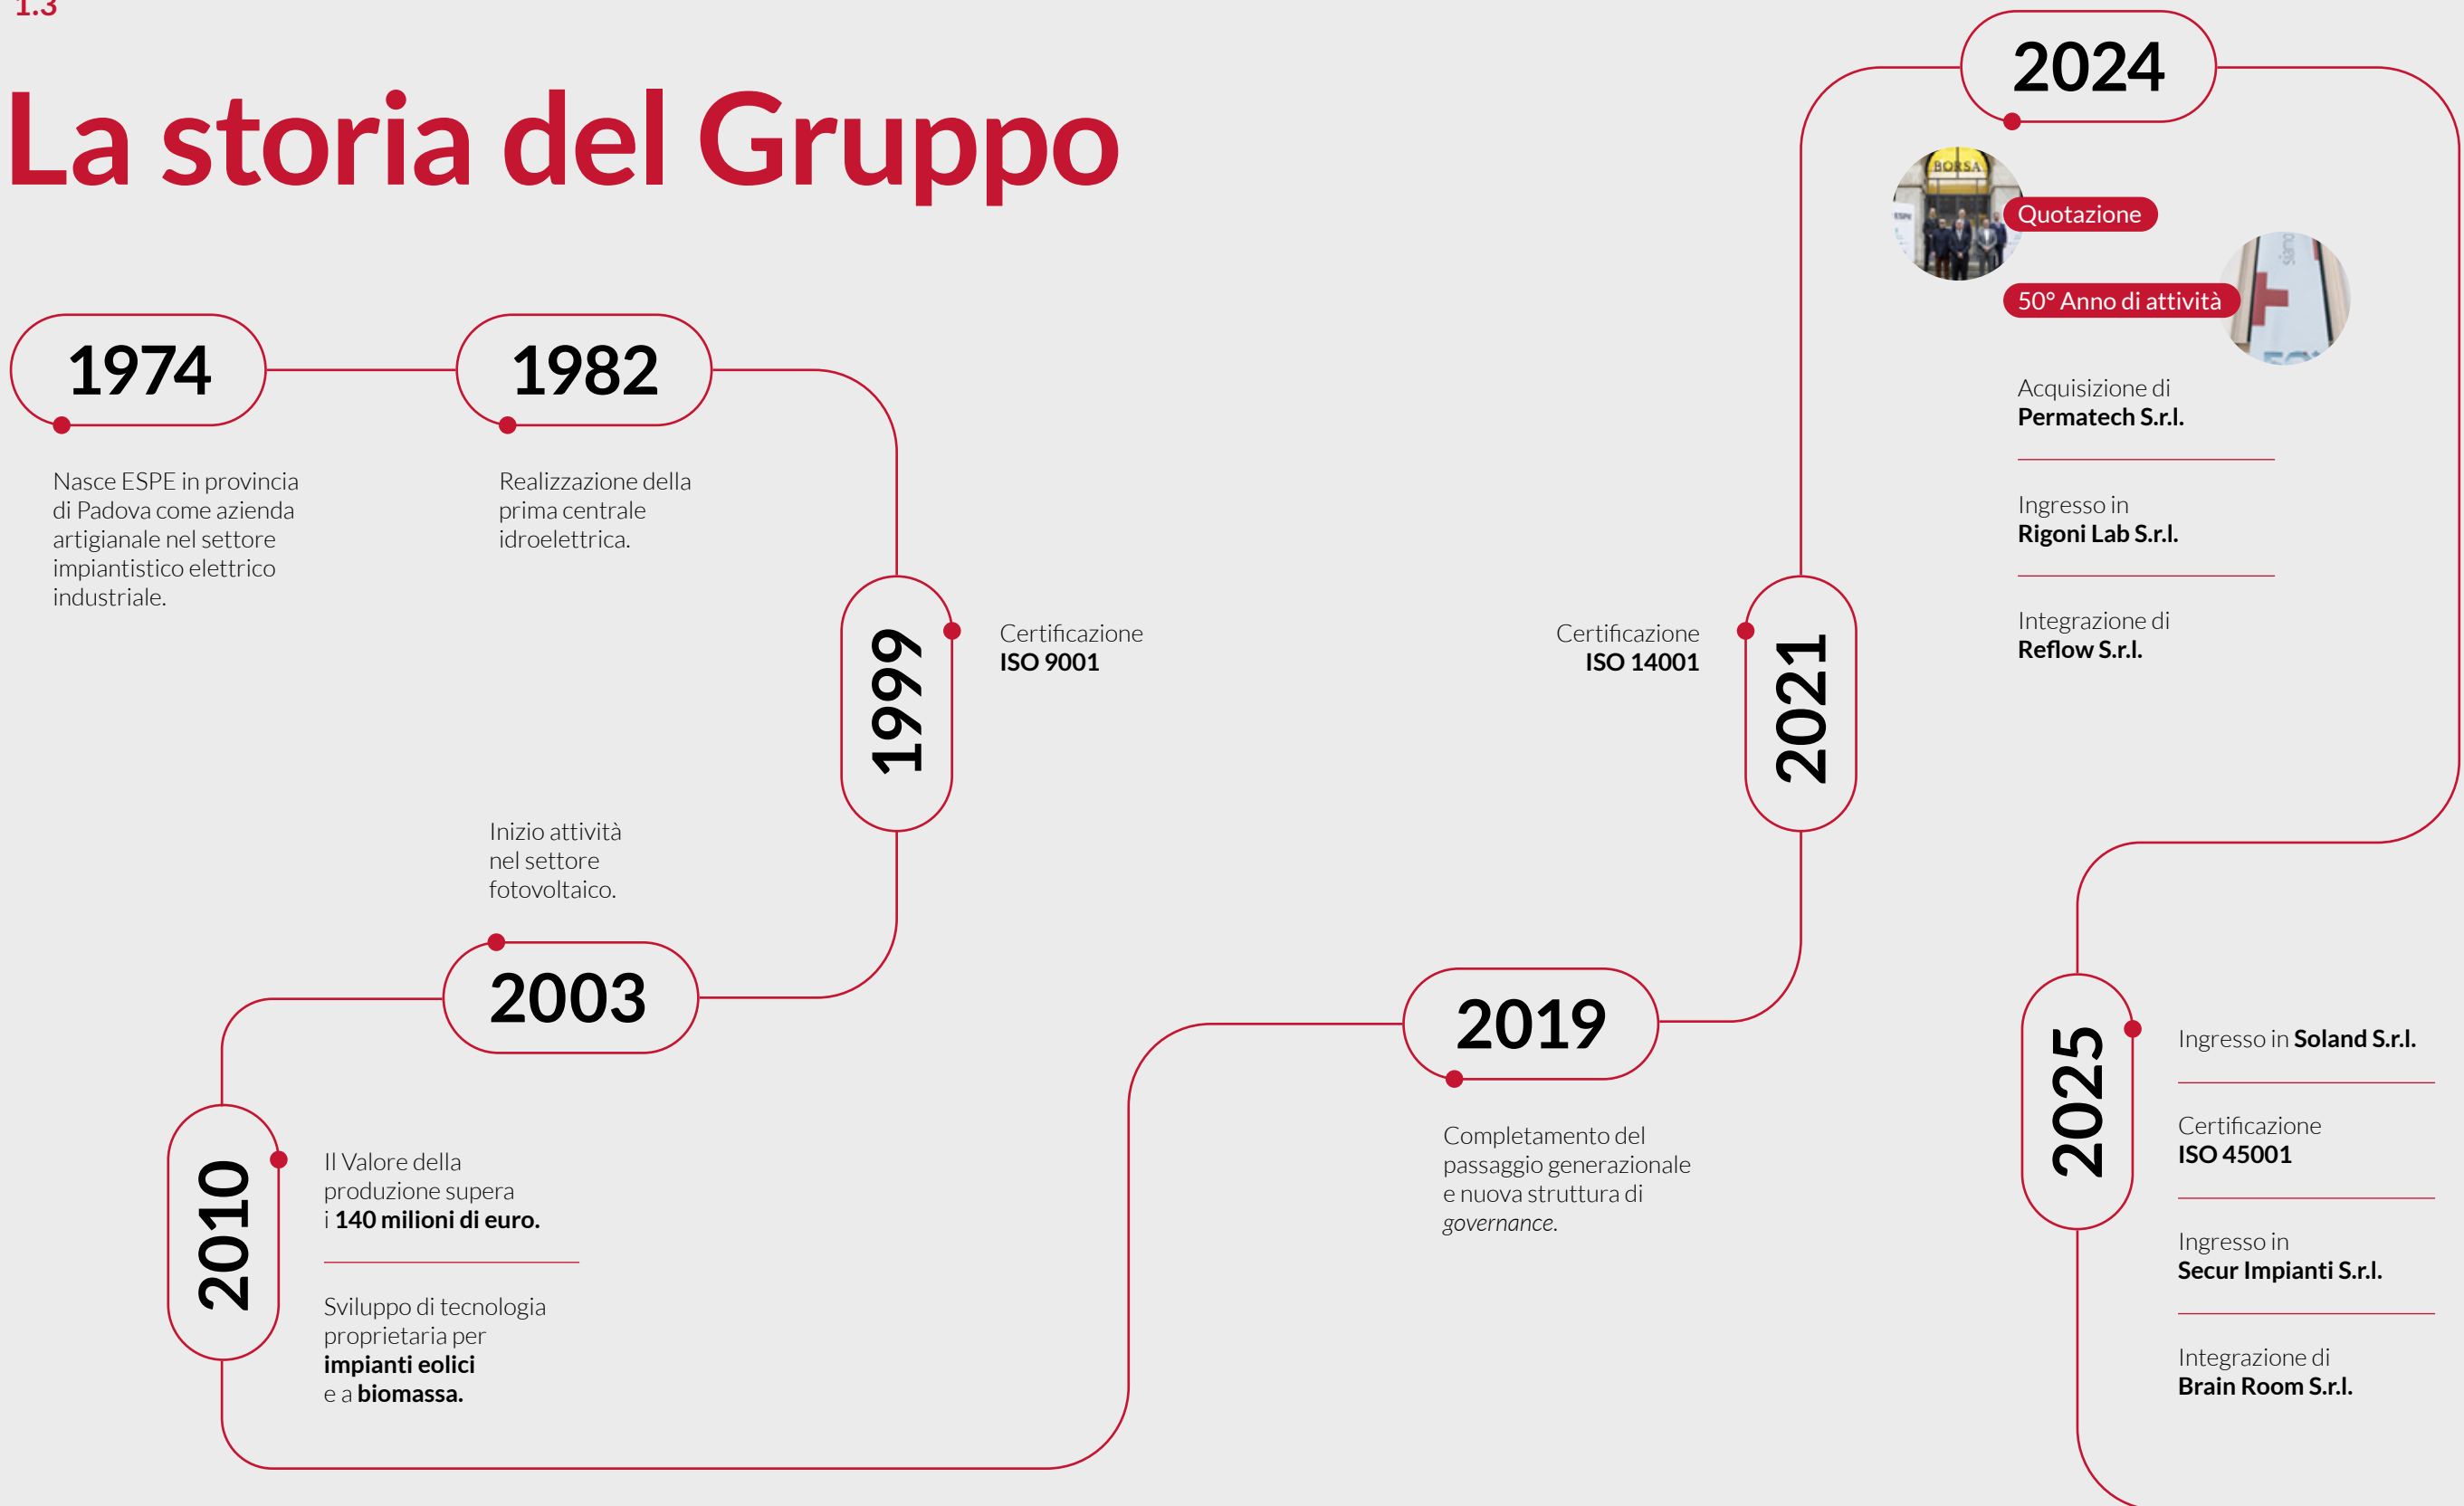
1.3

La storia del Gruppo

1974

Nasce ESPE in provincia di Padova come azienda artigianale nel settore impiantistico elettrico industriale.

1982

Realizzazione della prima centrale idroelettrica.

1999

Certificazione **ISO 9001**

2003

Inizio attività nel settore fotovoltaico.

2010

Il Valore della produzione supera i **140 milioni di euro.**

Sviluppo di tecnologia proprietaria per **impianti eolici** e a **biomassa.**

2019

Completamento del passaggio generazionale e nuova struttura di *governance.*

2021

Certificazione **ISO 14001**

2024

BORSA

Quotazione

50° Anno di attività

Acquisizione di **Permatech S.r.l.**

Ingresso in **Rigoni Lab S.r.l.**

Integrazione di **Reflow S.r.l.**

2025

Ingresso in **Soland S.r.l.**

Certificazione **ISO 45001**

Ingresso in **Secur Impianti S.r.l.**

Integrazione di **Brain Room S.r.l.**